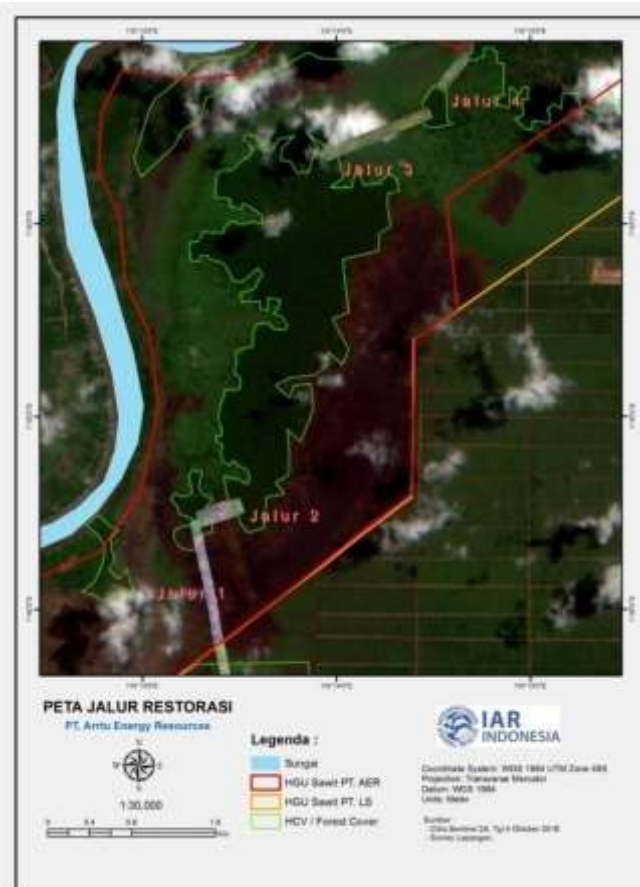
Jalur 4

Jalur 3

Jalur 2

Jalur 1

PETA JALUR RESTORASI

PT. Arrtu Energy Resources

1:30,000

0 0.4 0.8 1.6 Km

Legenda :

Sungai

HGU Sawit PT. AER

HGU Sawit PT. LS

HCV / Forest Cover

IAR INDONESIA

Coordinate System: WGS 1984 UTM Zone 49S
Projection: Transverse Mercator
Datum: WGS 1984
Units: Meter

Sumber:
- Citra Sentinel 2A, Tgl 6 Oktober 2018
- Survey Lapangan